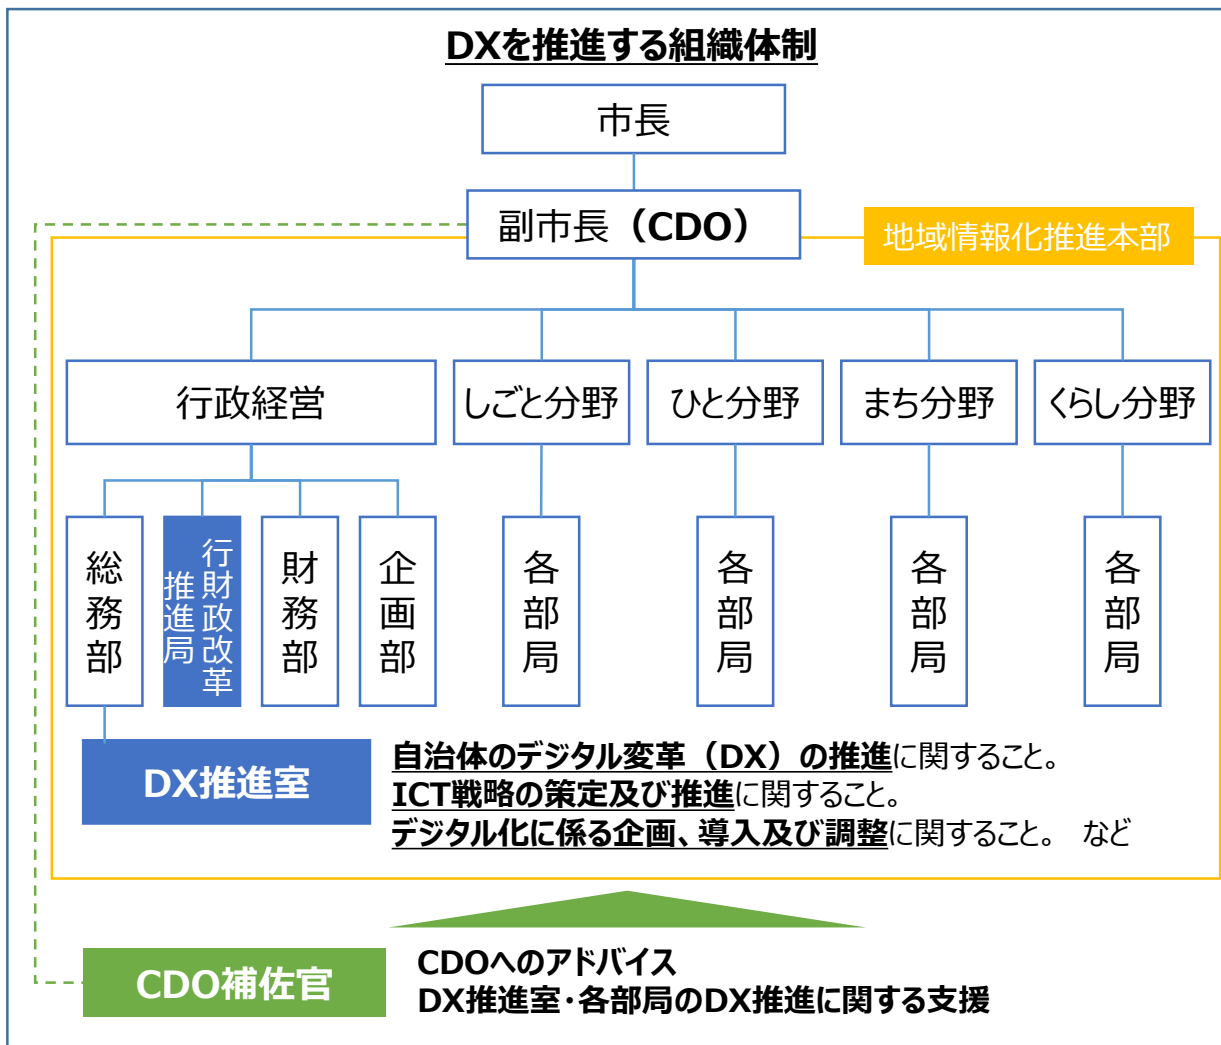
DXを推進する組織体制

市長

副市長（CDO）

地域情報化推進本部

行政経営

しごと分野

ひと分野

まち分野

くらし分野

総務部

行財政改革推進局

財務部

企画部

各部局

各部局

各部局

各部局

DX推進室

自治体のデジタル変革（DX）の推進に関すること。
ICT戦略の策定及び推進に関すること。
デジタル化に係る企画、導入及び調整に関すること。　など

CDO補佐官

CDOへのアドバイス
DX推進室・各部局のDX推進に関する支援